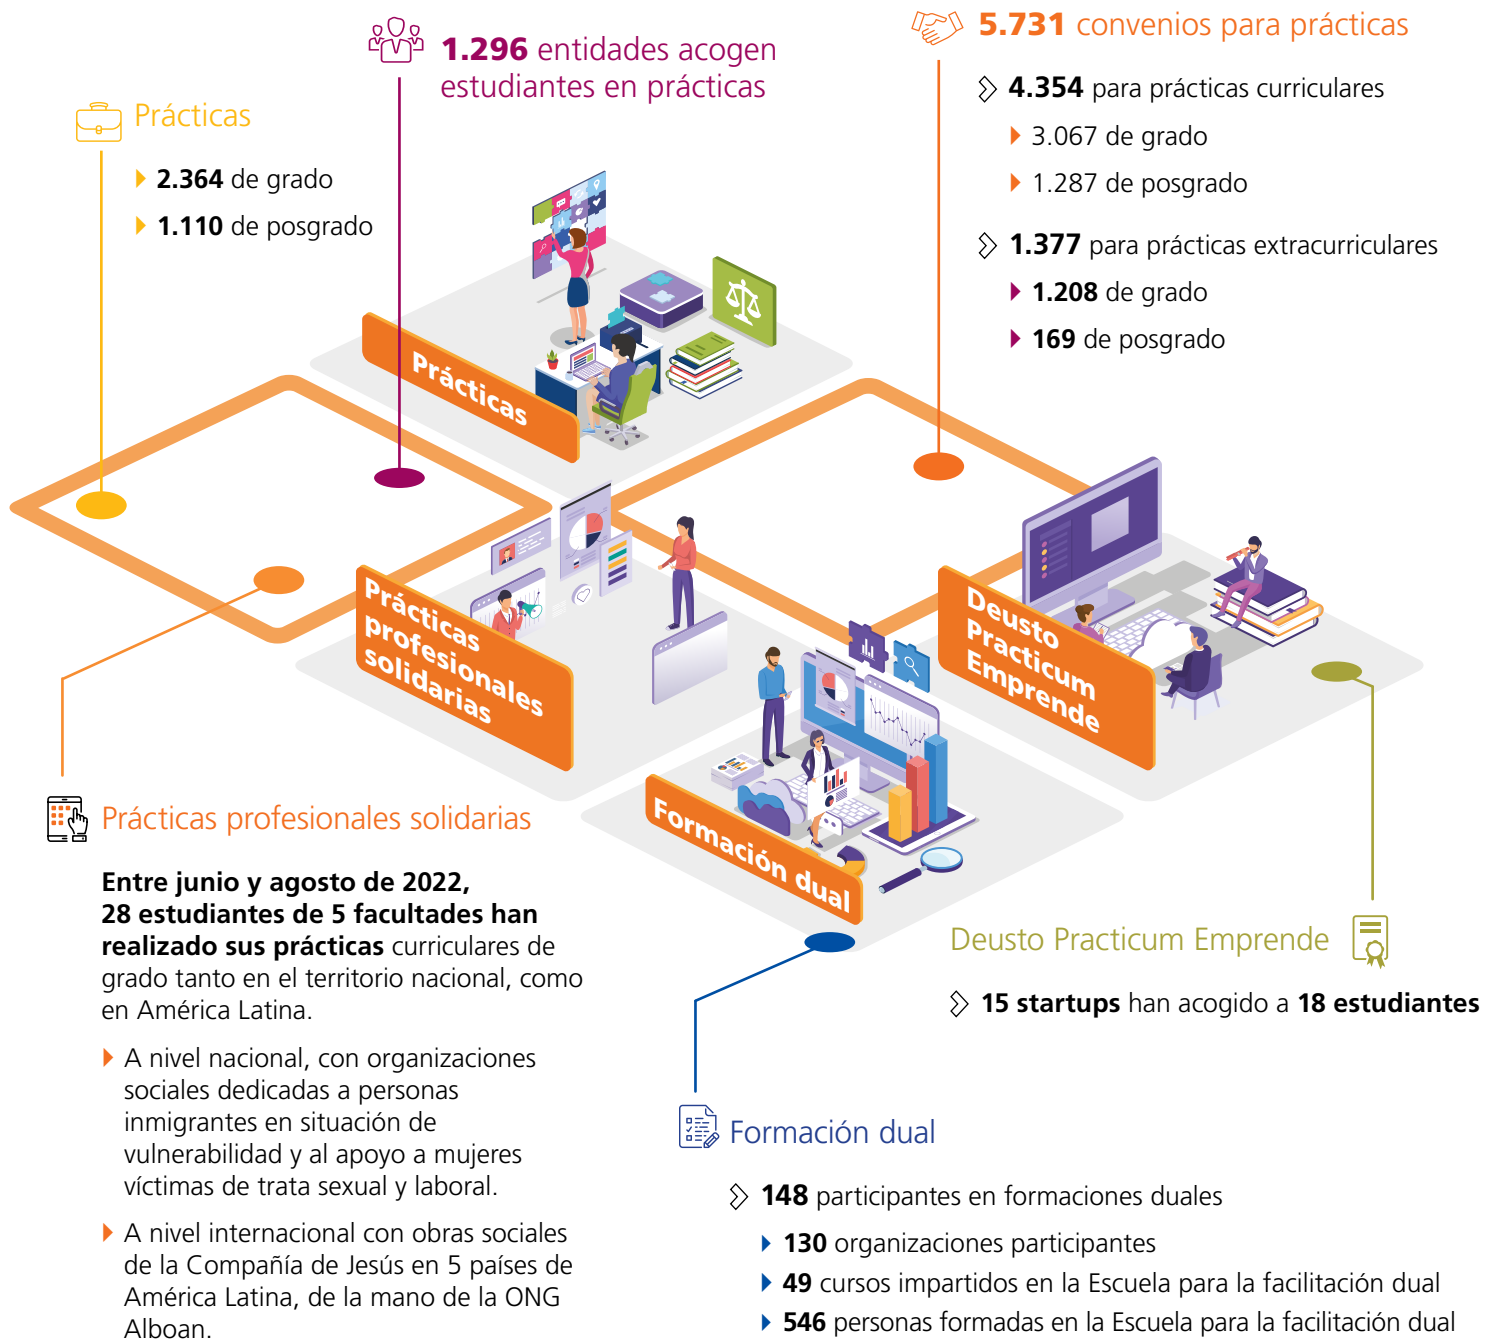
1.296 entidades acogen estudiantes en prácticas

5.731 convenios para prácticas

Prácticas

2.364 de grado

1.110 de posgrado

4.354 para prácticas curriculares

3.067 de grado

1.287 de posgrado

1.377 para prácticas extracurriculares

1.208 de grado

169 de posgrado

Prácticas

Prácticas profesionales solidarias

Deusto Practicum Emprende

Formación dual

Prácticas profesionales solidarias

Entre junio y agosto de 2022, 28 estudiantes de 5 facultades han realizado sus prácticas curriculares de grado tanto en el territorio nacional, como en América Latina.

A nivel nacional, con organizaciones sociales dedicadas a personas inmigrantes en situación de vulnerabilidad y al apoyo a mujeres víctimas de trata sexual y laboral.

A nivel internacional con obras sociales de la Compañía de Jesús en 5 países de América Latina, de la mano de la ONG Alboan.

Deusto Practicum Emprende

15 startups han acogido a 18 estudiantes

Formación dual

148 participantes en formaciones duales

130 organizaciones participantes

49 cursos impartidos en la Escuela para la facilitación dual

546 personas formadas en la Escuela para la facilitación dual